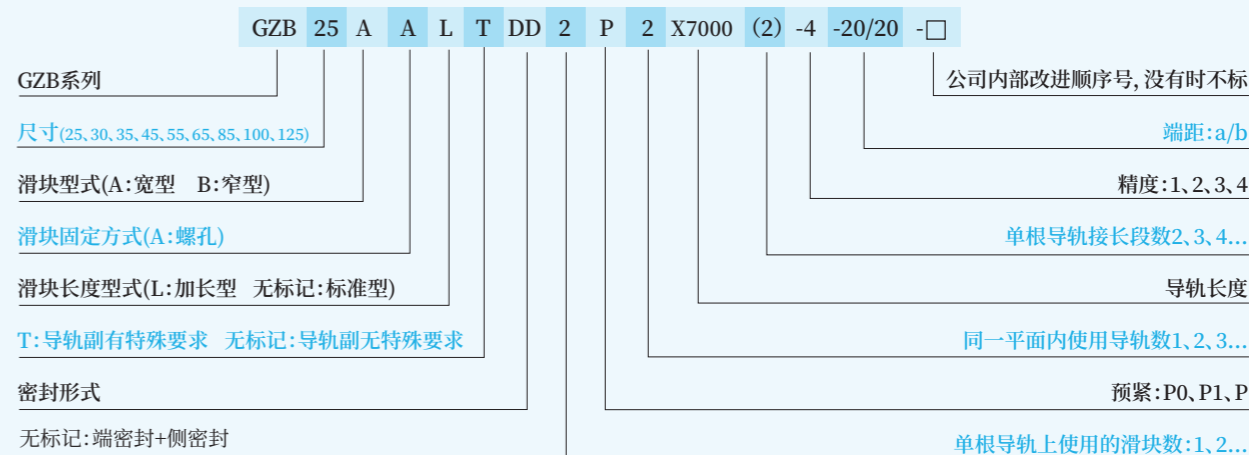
GZB 25 A A L T DD 2 P 2 X7000 (2) -4 -20/20 -□

GZB系列

尺寸(25、30、35、45、55、65、85、100、125)

滑块型式(A:宽型 B:窄型)

滑块固定方式(A:螺孔)

滑块长度型式(L:加长型 无标记:标准型)

T:导轨副有特殊要求 无标记:导轨副无特殊要求

密封形式

无标记:端密封+侧密封

公司内部改进顺序号,没有时不标

端距:a/b

精度:1、2、3、4

单根导轨接长段数2、3、4...

导轨长度

同一平面内使用导轨数1、2、3...

预紧:P0、P1、P

单根导轨上使用的滑块数:1、2...